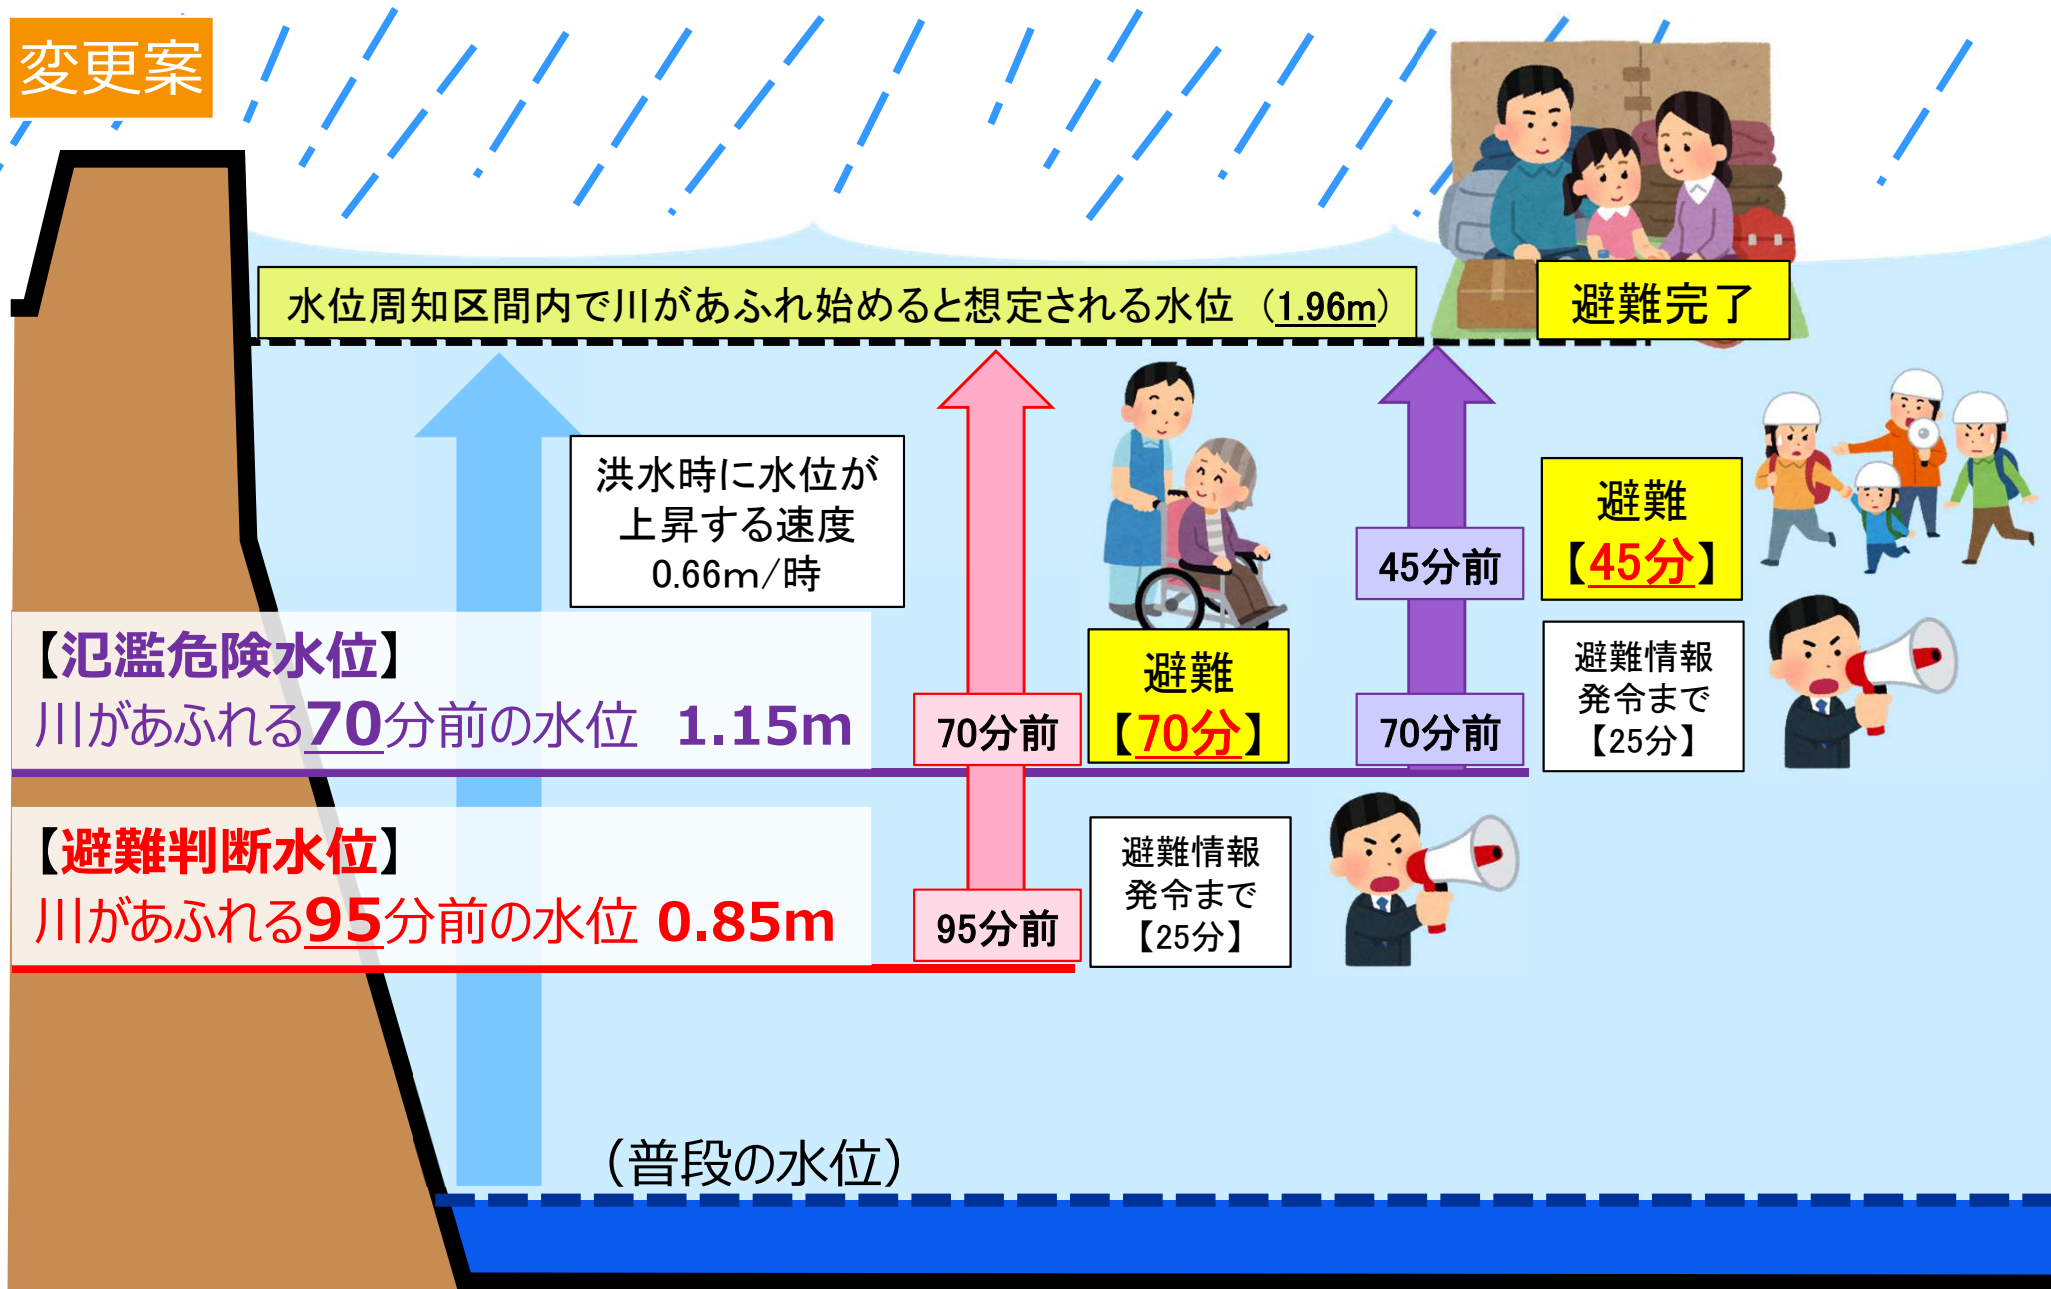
変更案

水位周知区間内で川があふれ始めると想定される水位（1.96m）

避難完了

洪水時に水位が上昇する速度 0.66m/時

45分前

避難【45分】

【氾濫危険水位】
川があふれる70分前の水位 1.15m

70分前

避難【70分】

70分前

避難情報発令まで【25分】

【避難判断水位】
川があふれる95分前の水位 0.85m

95分前

避難情報発令まで【25分】

（普段の水位）